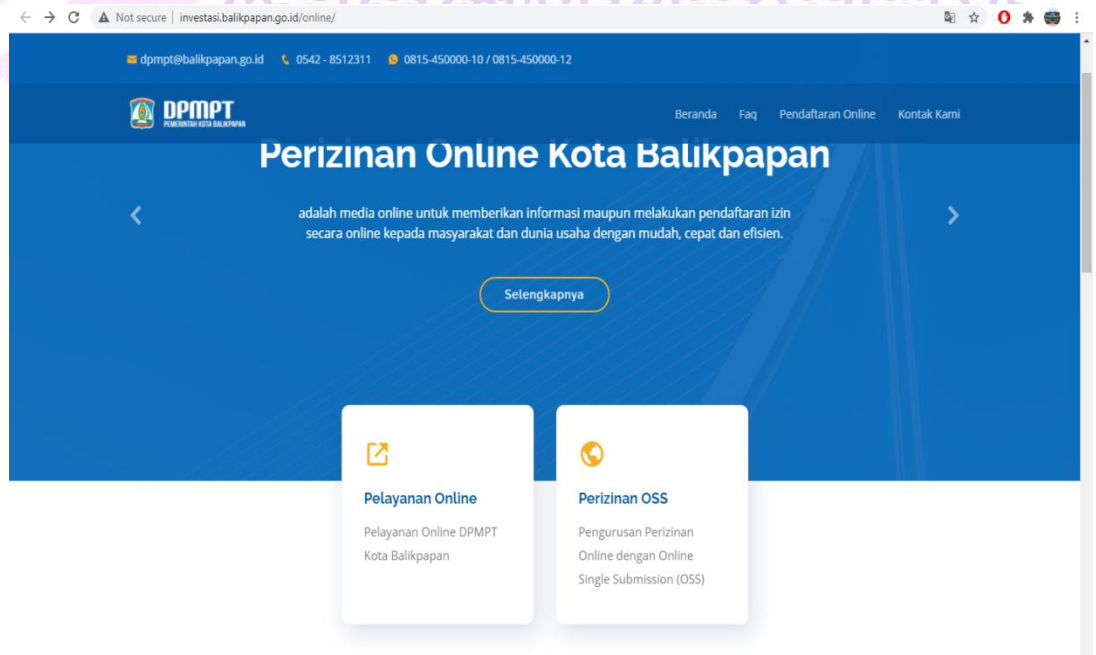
Not secure | investasi.balikpapan.go.id/online/

dpmpt@balikpapan.go.id 0542 - 8512311 0815-450000-10 / 0815-450000-12

DPMPT
PEMERINTAH KOTA BALIKPAPAN

Beranda Faq Pendaftaran Online Kontak Kami

Perizinan Online Kota Balikpapan

adalah media online untuk memberikan informasi maupun melakukan pendaftaran izin secara online kepada masyarakat dan dunia usaha dengan mudah, cepat dan efisien.

Selengkapnya

Pelayanan Online

Pelayanan Online DPMPT Kota Balikpapan

Perizinan OSS

Pengurusan Perizinan Online dengan Online Single Submission (OSS)